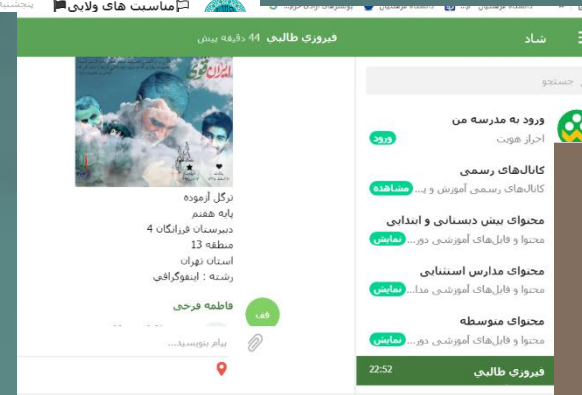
پنجشنبه مناسبت های ولایی

شاد

فیروزی طالبی 44 دقیقه پیش

جستجو

ورود به مدرسه من
احراز هویت
ورود

کانال‌های رسمی
کانال‌های رسمی آموزش و پ...
مشاهده

محتوای پیش دبستانی و ابتدایی
محتوا و فایل‌های آموزشی دور...
نمایش

محتوای مدارس استثنایی
محتوا و فایل‌های آموزشی مدا...
نمایش

محتوای متوسطه
محتوا و فایل‌های آموزشی دور...
نمایش

فیروزی طالبی
22:52

ایران قوی

نرگل آزموده
پایه هفتم
دبیرستان فرزانگان 4
منطقه 13
استان تهران
رشته : اینفوگرافی

فف
فاطمه فرحی

پیام بنویسید...